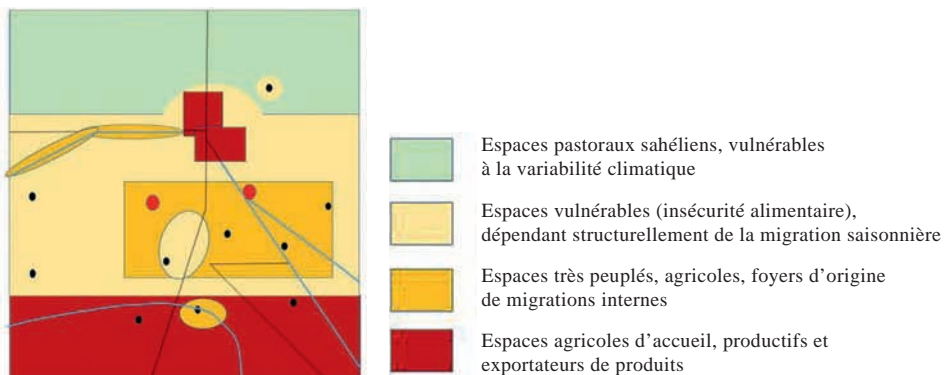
Espaces pastoraux sahéliens, vulnérables à la variabilité climatique

Espaces vulnérables (insécurité alimentaire), dépendant structurellement de la migration saisonnière

Espaces très peuplés, agricoles, foyers d'origine de migrations internes

Espaces agricoles d'accueil, productifs et exportateurs de produits